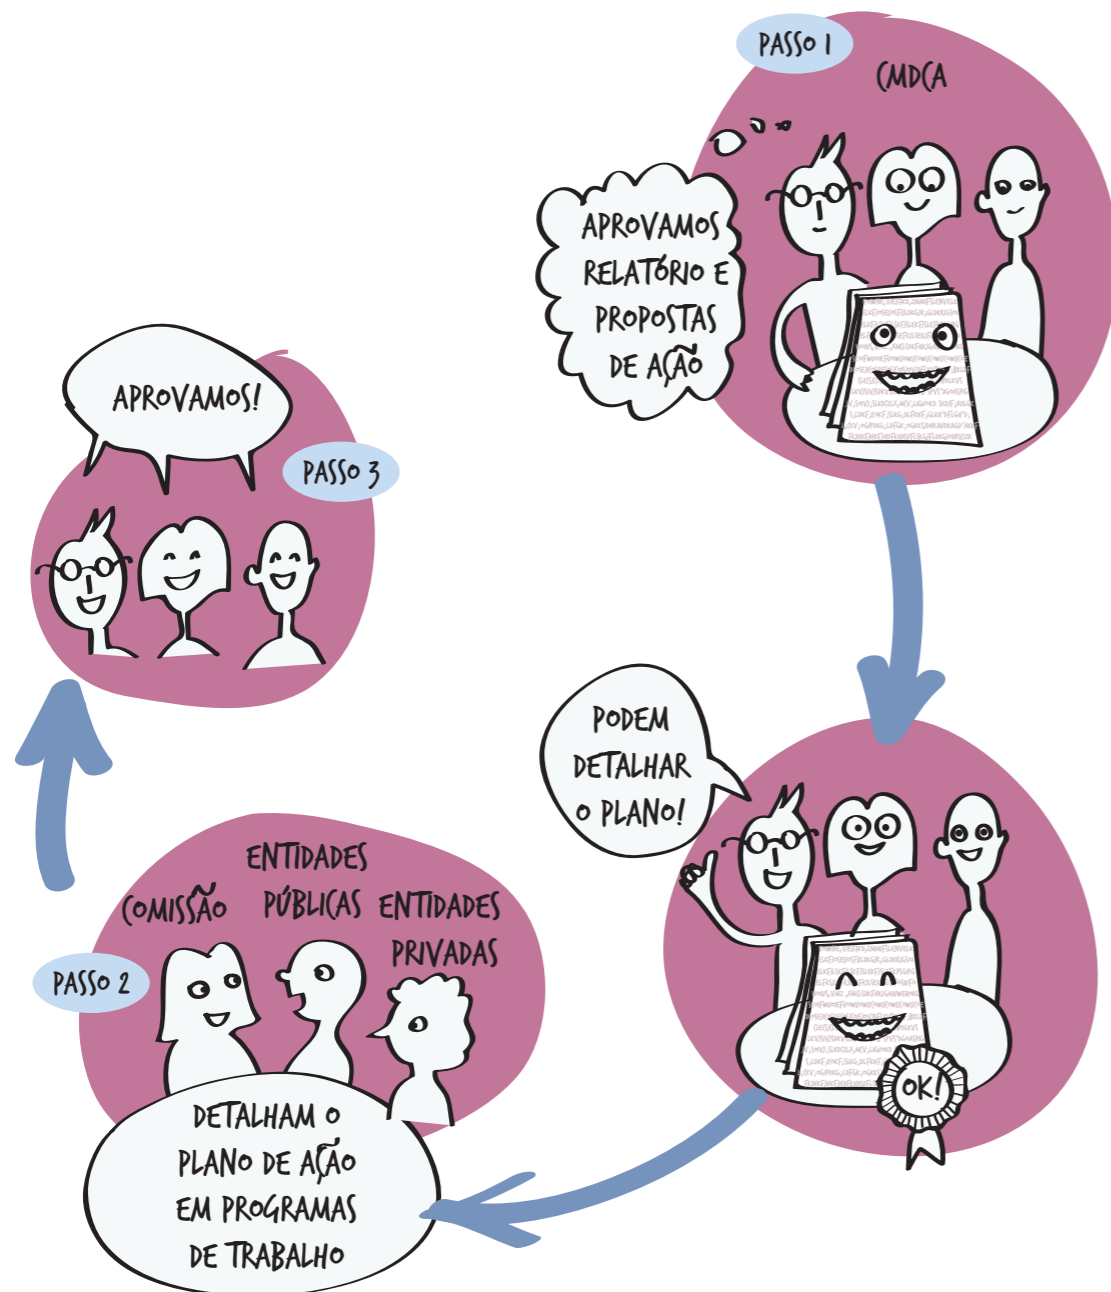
PASSO 1

CMDCA

APROVAMOS RELATÓRIO E PROPOSTAS DE AÇÃO

PODEM DETALHAR O PLANO!

OK!

PASSO 2

COMISSÃO

ENTIDADES PÚBLICAS

ENTIDADES PRIVADAS

DETALHAM O PLANO DE AÇÃO EM PROGRAMAS DE TRABALHO

PASSO 3

APROVAMOS!